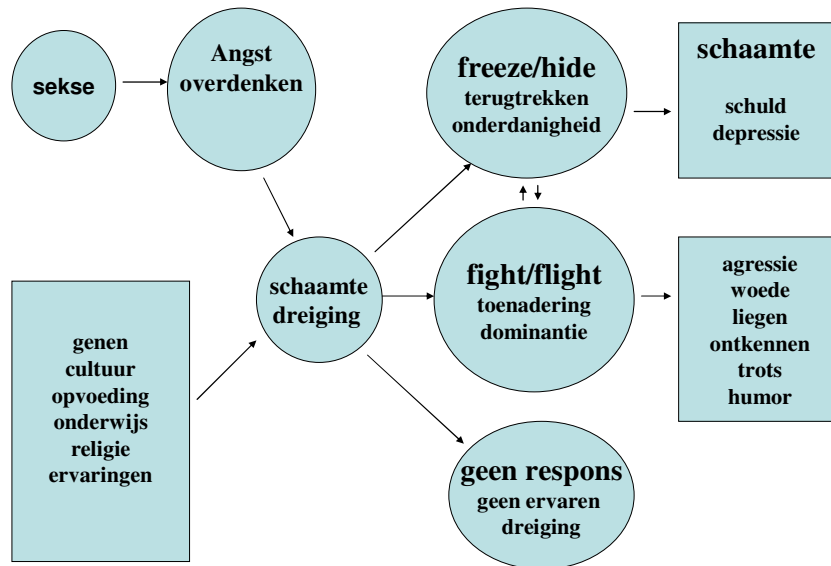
sekse

Angst
overdenken

freeze/hide
terugtrekken
onderdanigheid

schaamte

schuld
depressie

genen
cultuur
opvoeding
onderwijs
religie
ervaringen

schaamte
dreiging

fight/flight
toenadering
dominantie

agressie
woede
liegen
ontkennen
trots
humor

geen respons
geen ervaren
dreiging